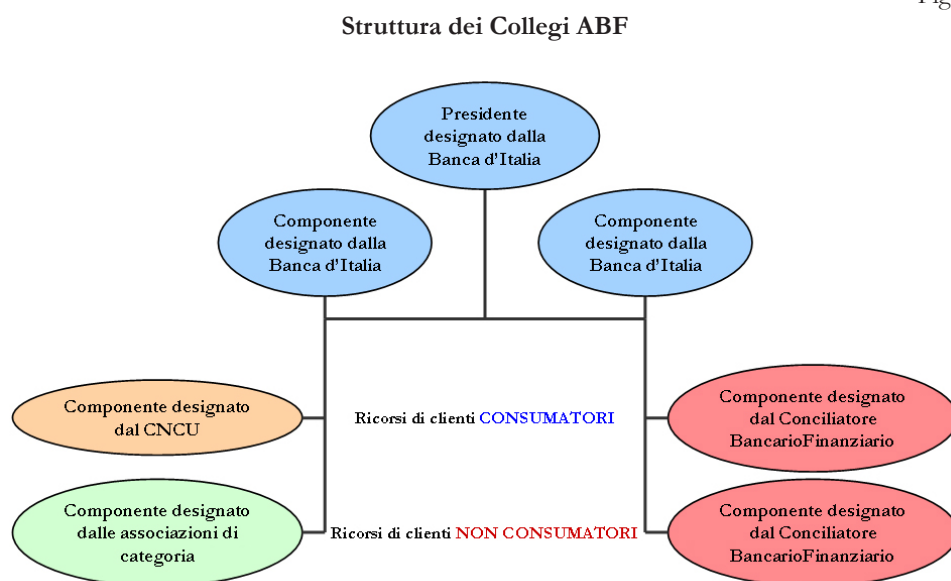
Pi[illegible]

Struttura dei Collegi ABF

Presidente designato dalla Banca d'Italia

Componente designato dalla Banca d'Italia

Componente designato dalla Banca d'Italia

Componente designato dal CNCU

Ricorsi di clienti CONSUMATORI

Componente designato dal Conciliatore BancarioFinanziario

Componente designato dalle associazioni di categoria

Ricorsi di clienti NON CONSUMATORI

Componente designato dal Conciliatore BancarioFinanziario